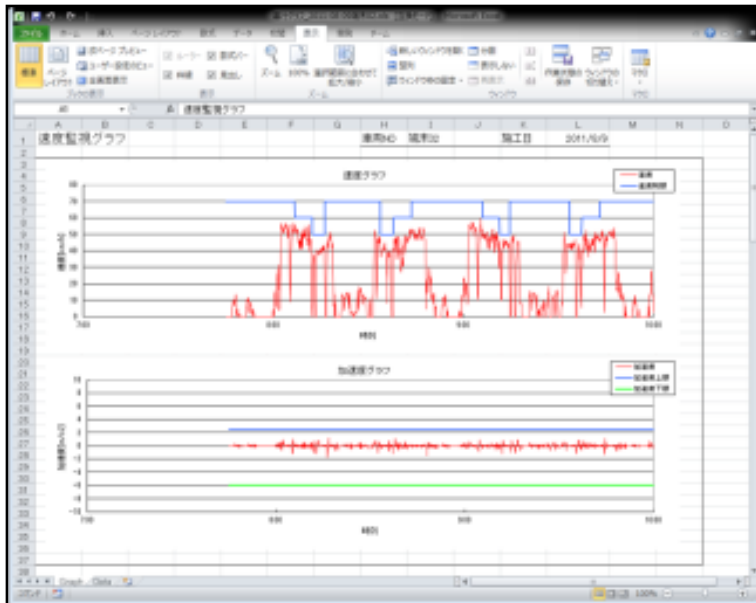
ファイル ホーム 挿入 ページレイアウト 数式 データ 校閲 表示 開発 チーム

標準 ページレイアウト 改ページプレビュー ユーザー設定のビュー 全画面表示 ルーラー 数式バー 枠線 見出し ズーム 100% 選択範囲に合わせて拡大/縮小 新しいウィンドウを開く 整列 ウィンドウ枠の固定 分割 表示しない 再表示 作業状態の保存 ウィンドウの切り替え マクロ

ブックの表示 表示 ズーム ウィンドウ マクロ

A1 速度監視グラフ

| | A | B | C | D | E | F | G | H | I | J | K | L | M | N |
|---|---|---|---|---|---|---|---|---|---|---|---|---|---|---|
| 1 | 速度監視グラフ | | | | | | | 車両ID | 端末02 | | 施工日 | 2011/9/9 | | |

速度グラフ

速度
速度制限

速度(km/h)

80
70
60
50
40
30
20
10
0

7:00 8:00 9:00 10:00

時刻

加速度グラフ

加速度
加速度上限
加速度下限

加速度(m/s2)

10
8
6
4
2
0
-2
-4
-6
-8
-10

7:00 8:00 9:00 10:00

時刻

Graph Data

コマンド 100%